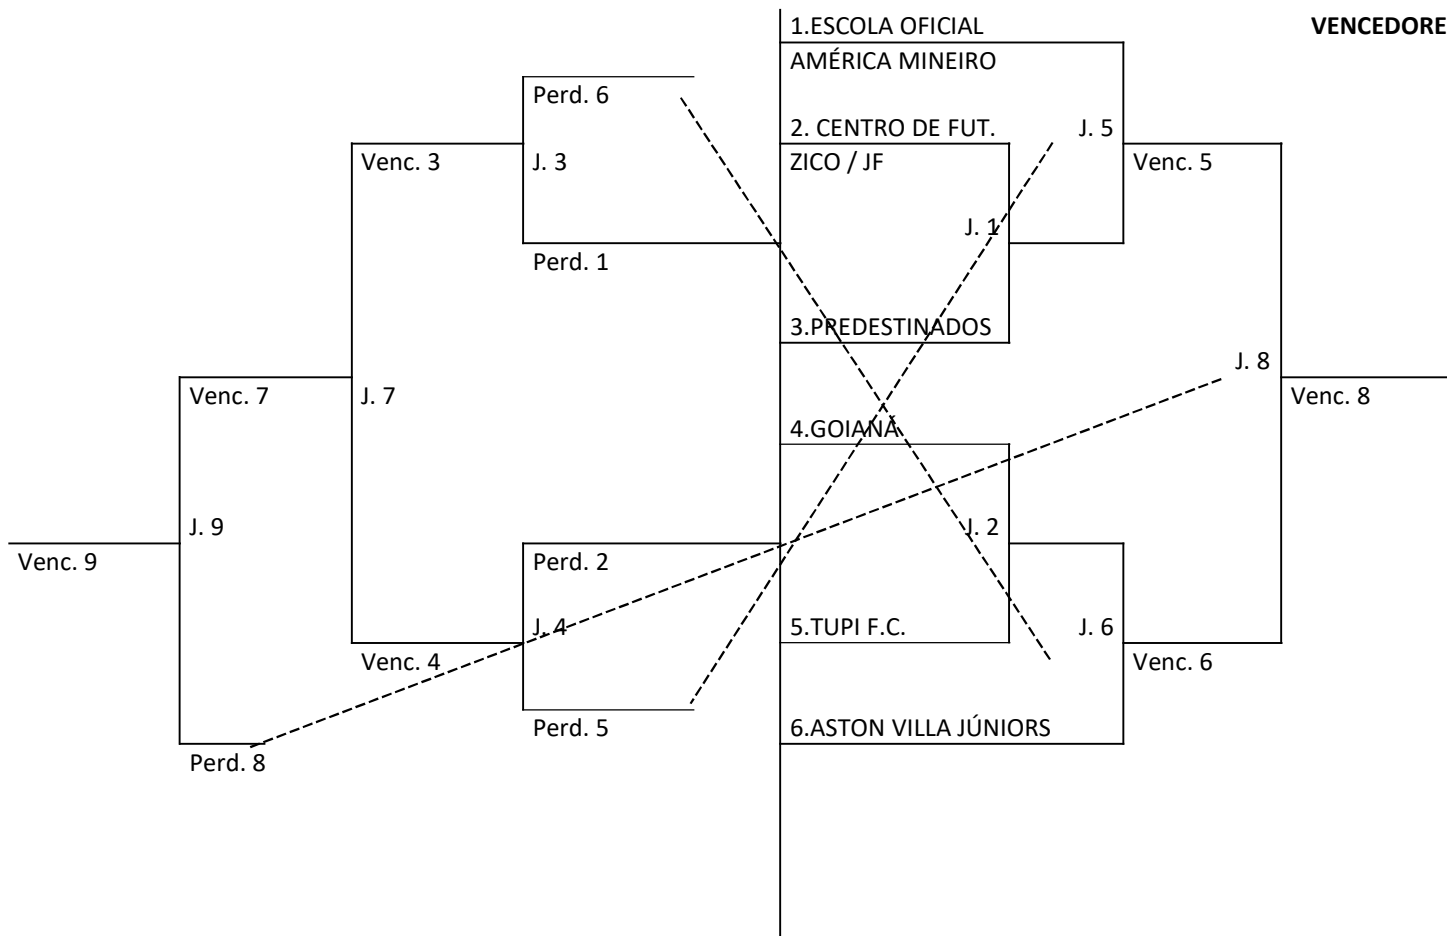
1.ESCOLA OFICIAL

VENCEDORE

AMÉRICA MINEIRO

Perd. 6

2. CENTRO DE FUT.

J. 5

Venc. 3

J. 3

ZICO / JF

Venc. 5

J. 1

Perd. 1

3.PREDESTINADOS

J. 8

Venc. 7

J. 7

Venc. 8

4.GOIANÁ

J. 9

J. 2

Venc. 9

Perd. 2

J. 4

5.TUPI F.C.

J. 6

Venc. 4

Venc. 6

Perd. 5

6.ASTON VILLA JÚNIORS

Perd. 8